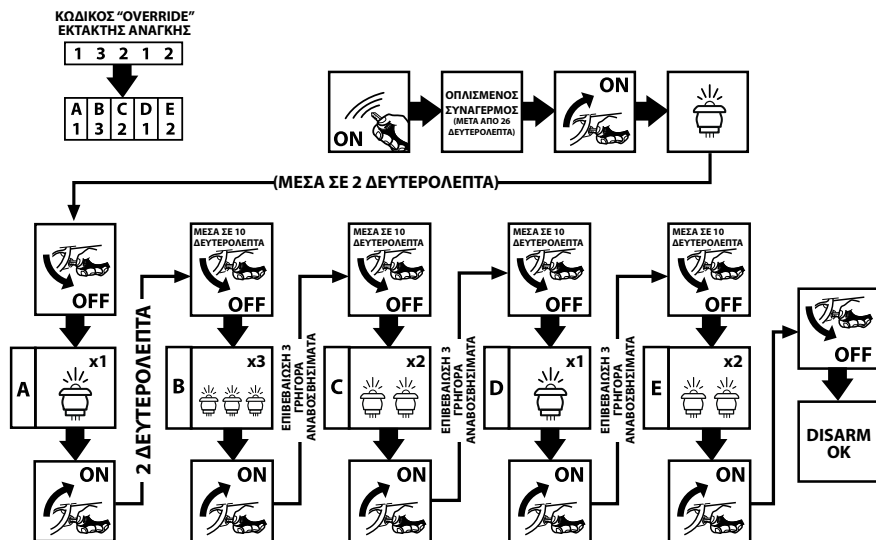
ΚΩΔΙΚΟΣ "OVERRIDE"
ΕΚΤΑΚΤΗΣ ΑΝΑΓΚΗΣ

| 1 | 3 | 2 | 1 | 2 |
|---|---|---|---|---|

| A | B | C | D | E |
|---|---|---|---|---|
| 1 | 3 | 2 | 1 | 2 |

ON

ΟΠΛΙΣΜΕΝΟΣ ΣΥΝΑΓΕΡΜΟΣ (ΜΕΤΑ ΑΠΟ 26 ΔΕΥΤΕΡΟΛΕΠΤΑ)

ON

(ΜΕΣΑ ΣΕ 2 ΔΕΥΤΕΡΟΛΕΠΤΑ)

OFF

A x1

ON

2 ΔΕΥΤΕΡΟΛΕΠΤΑ

ΜΕΣΑ ΣΕ 10 ΔΕΥΤΕΡΟΛΕΠΤΑ

OFF

B x3

ON

ΕΠΙΒΕΒΑΙΩΣΗ 3 ΓΡΗΓΟΡΑ ΑΝΑΒΟΣΒΗΣΙΜΑΤΑ

ΜΕΣΑ ΣΕ 10 ΔΕΥΤΕΡΟΛΕΠΤΑ

OFF

C x2

ON

ΕΠΙΒΕΒΑΙΩΣΗ 3 ΓΡΗΓΟΡΑ ΑΝΑΒΟΣΒΗΣΙΜΑΤΑ

ΜΕΣΑ ΣΕ 10 ΔΕΥΤΕΡΟΛΕΠΤΑ

OFF

D x1

ON

ΕΠΙΒΕΒΑΙΩΣΗ 3 ΓΡΗΓΟΡΑ ΑΝΑΒΟΣΒΗΣΙΜΑΤΑ

ΜΕΣΑ ΣΕ 10 ΔΕΥΤΕΡΟΛΕΠΤΑ

OFF

E x2

ON

OFF

DISARM OK